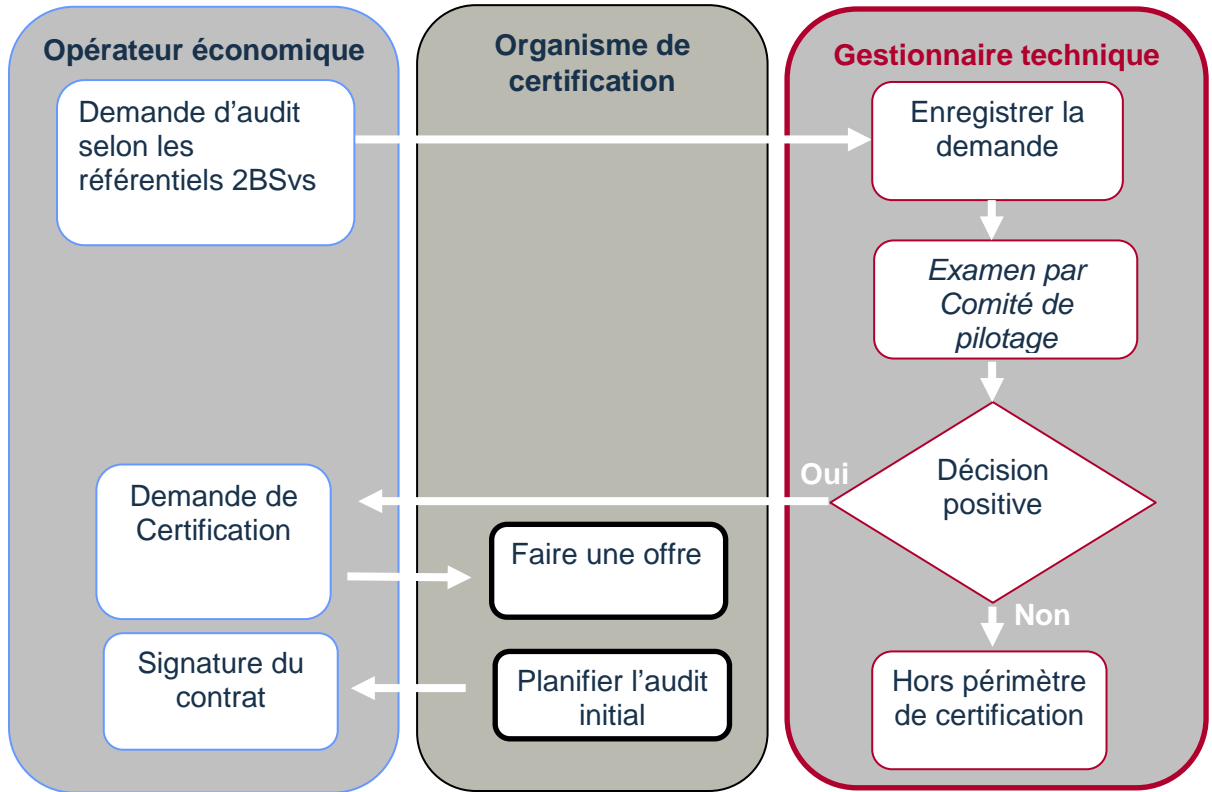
Opérateur économique

Organisme de certification

Gestionnaire technique

Demande d’audit selon les référentiels 2BSvs

Enregistrer la demande

Examen par Comité de pilotage

Décision positive

Oui

Non

Demande de Certification

Faire une offre

Signature du contrat

Planifier l’audit initial

Hors périmètre de certification